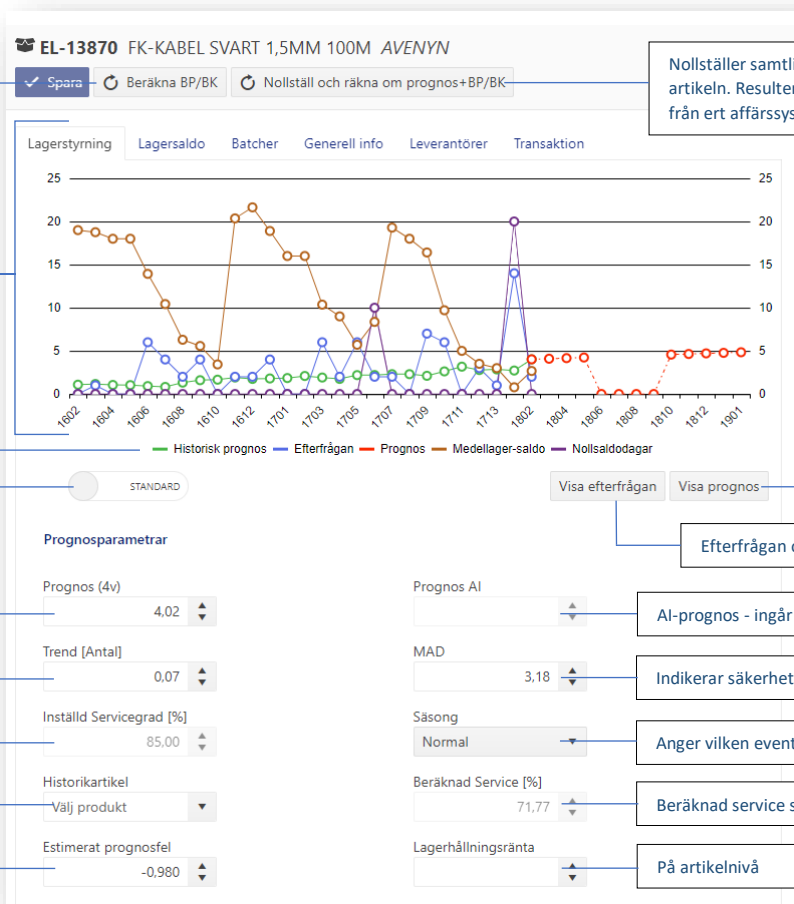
EL-13870 FK-KABEL SVART 1,5MM 100M AVENYN

Spara   Beräkna BP/BK   Nollställ och räkna om prognos+BP/BK

Nollställer samtli
artikeln. Resulter
från ert affärssys

Lagerstyrning   Lagersaldo   Batcher   Generell info   Leverantörer   Transaktion

25
20
15
10
5
0

1602 1604 1606 1608 1610 1612 1701 1703 1705 1707 1709 1711 1713 1802 1804 1806 1808 1810 1812 1901

Historisk prognos   Efterfrågan   Prognos   Medellager-saldo   Nollsaldodagar

STANDARD

Visa efterfrågan   Visa prognos

Efterfrågan c

Prognosparametrar

Prognos (4v)
4,02

Prognos AI

AI-prognos - ingår

Trend [Antal]
0,07

MAD
3,18

Indikerar säkerhet

Inställd Servicegrad [%]
85,00

Säsong
Normal

Anger vilken event

Historikartikel
Välj produkt

Beräknad Service [%]
71,77

Beräknad service s

Estimerat prognosfel
-0,980

Lagerhållningsränta

På artikelnivå